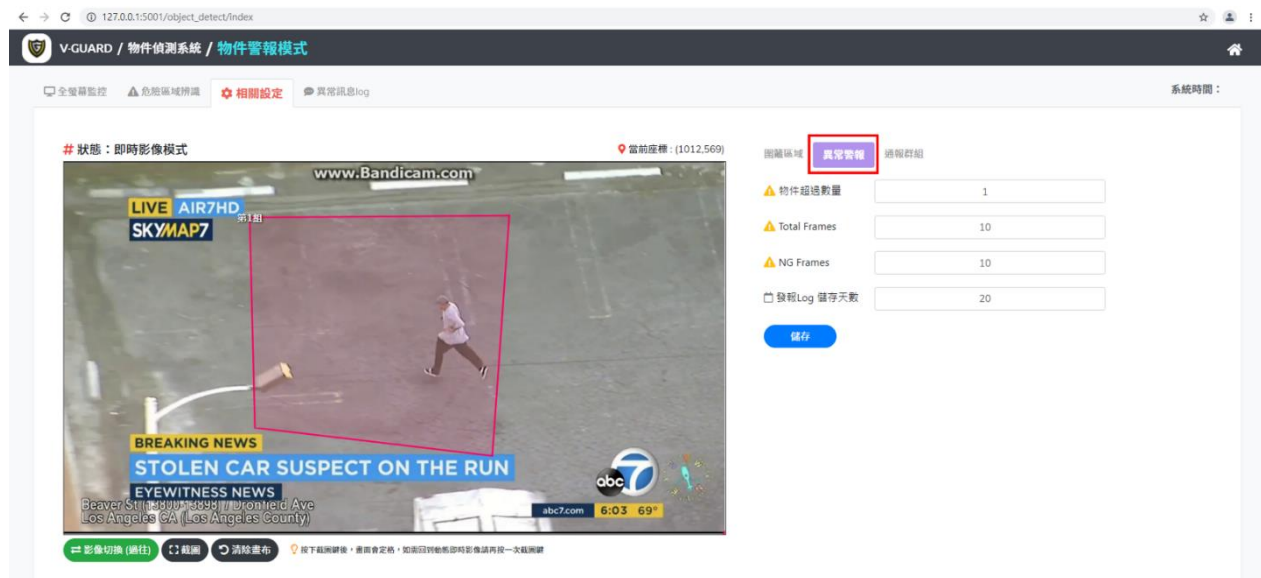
127.0.0.1:5001/object_detect/index

V-GUARD / 物件偵測系統 / 物件警報模式

全螢幕監控　危險區域辨識　相關設定　異常訊息log

系統時間：

# 狀態：即時影像模式

當前座標：(1012,569)

www.Bandicam.com

LIVE AIR7HD
SKYMAP7

第1組

BREAKING NEWS
STOLEN CAR SUSPECT ON THE RUN
EYEWITNESS NEWS
Beaver St (13890-13898) / Dronfield Ave
Los Angeles CA (Los Angeles County)

abc7.com　6:03　69°

影像切換 (過往)　截圖　清除畫布　按下截圖鍵後，畫面會定格，如需回到動態即時影像請再按一次截圖鍵

圍籬區域　異常警報　通報群組

物件超過數量　1

Total Frames　10

NG Frames　10

發報Log 儲存天數　20

儲存